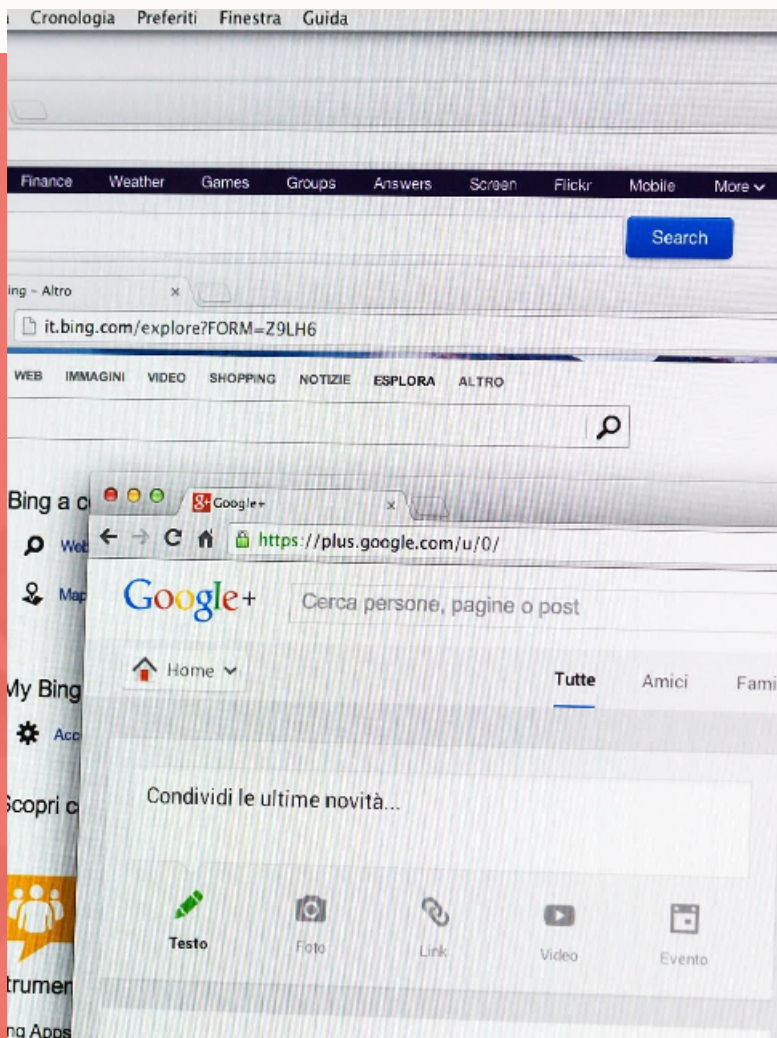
Cronologia Preferiti Finestra Guida

Finance Weather Games Groups Answers Screen Flickr Mobile More

Search

ing - Altro ×

it.bing.com/explore?FORM=Z9LH6

WEB IMMAGINI VIDEO SHOPPING NOTIZIE ESPLORA ALTRO

Bing a c

Web

Map

My Bing

Acc

Scopri c

trumen

ng Apps

Google+ ×

https://plus.google.com/u/0/

Google+

Cerca persone, pagine o post

Home

Tutte Amici Fami

Condividi le ultime novità...

Testo Foto Link Video Evento